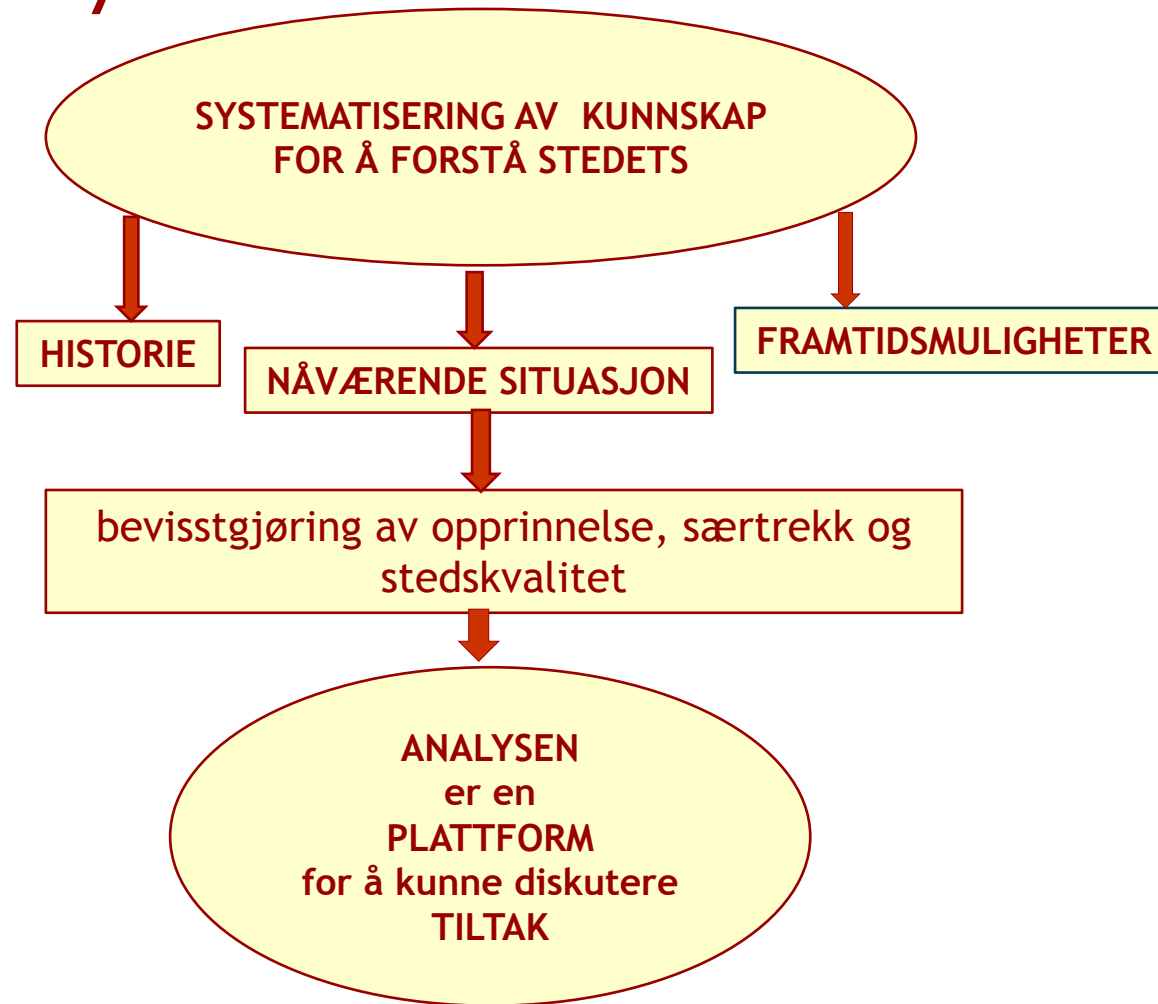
SYSTEMATISERING AV KUNNSKAP FOR Å FORSTÅ STEDETS

HISTORIE

NÅVÆRENDE SITUASJON

FRAMTIDSMULIGHETER

bevisstgjøring av opprinnelse, særtrekk og stedskvalitet

ANALYSEN
er en
PLATTFORM
for å kunne diskutere
TILTAK